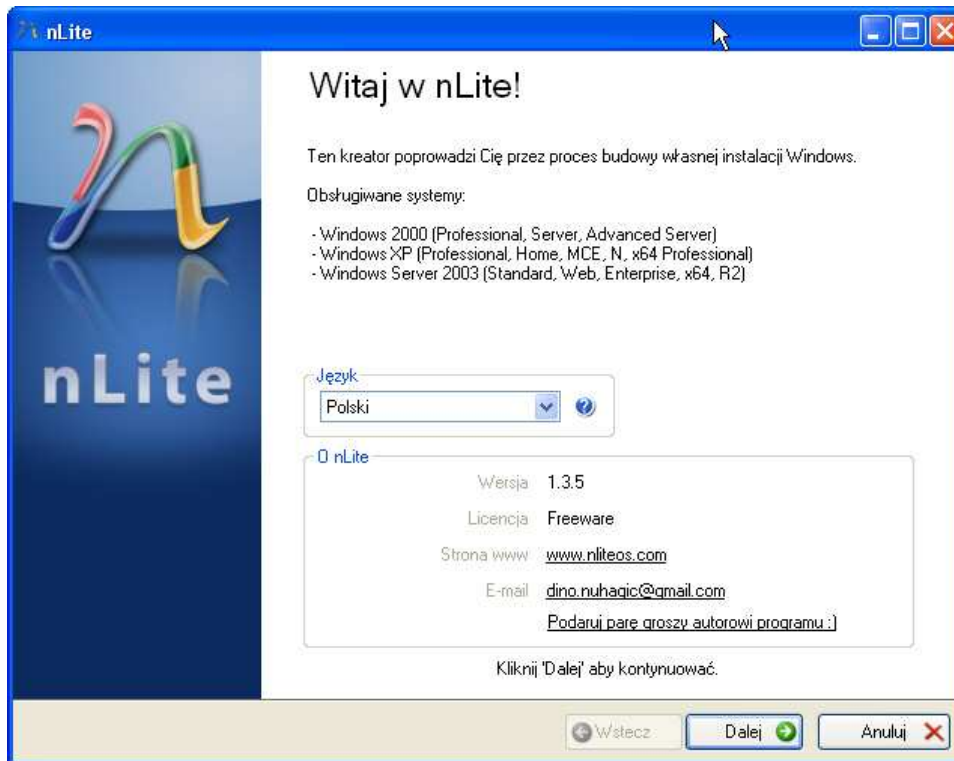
nLite

nLite

Witaj w nLite!

Ten kreator poprowadzi Cię przez proces budowy własnej instalacji Windows.

Obsługiwane systemy:

- Windows 2000 (Professional, Server, Advanced Server)
- Windows XP (Professional, Home, MCE, N, x64 Professional)
- Windows Server 2003 (Standard, Web, Enterprise, x64, R2)

Język
Polski

O nLite
Wersja 1.3.5
Licencja Freeware
Strona www www.nliteos.com
E-mail dino.nuhagic@gmail.com
Podaruj parę groszy autorowi programu :)

Kliknij 'Dalej' aby kontynuować.

Wstecz
Dalej
Anuluj